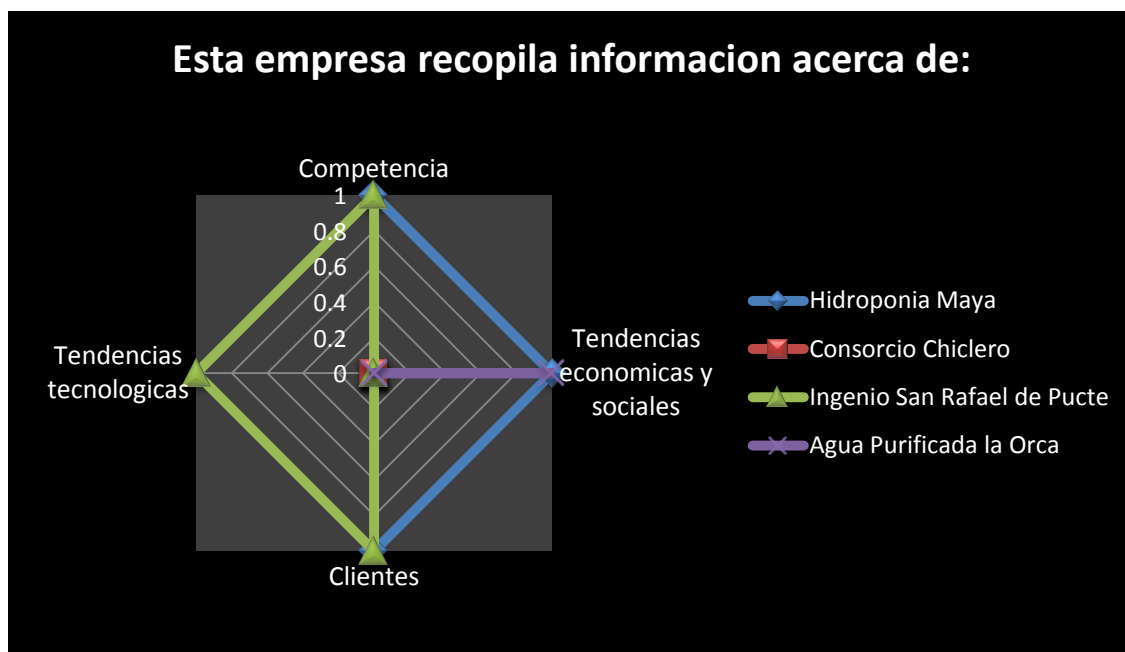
Esta empresa recopila informacion acerca de:

Competencia

1
0.8
0.6
0.4
0.2
0

Tendencias tecnologicas

Tendencias economicas y sociales

Clientes

Hidroponia Maya
Consorcio Chiclero
Ingenio San Rafael de Pucte
Agua Purificada la Orca